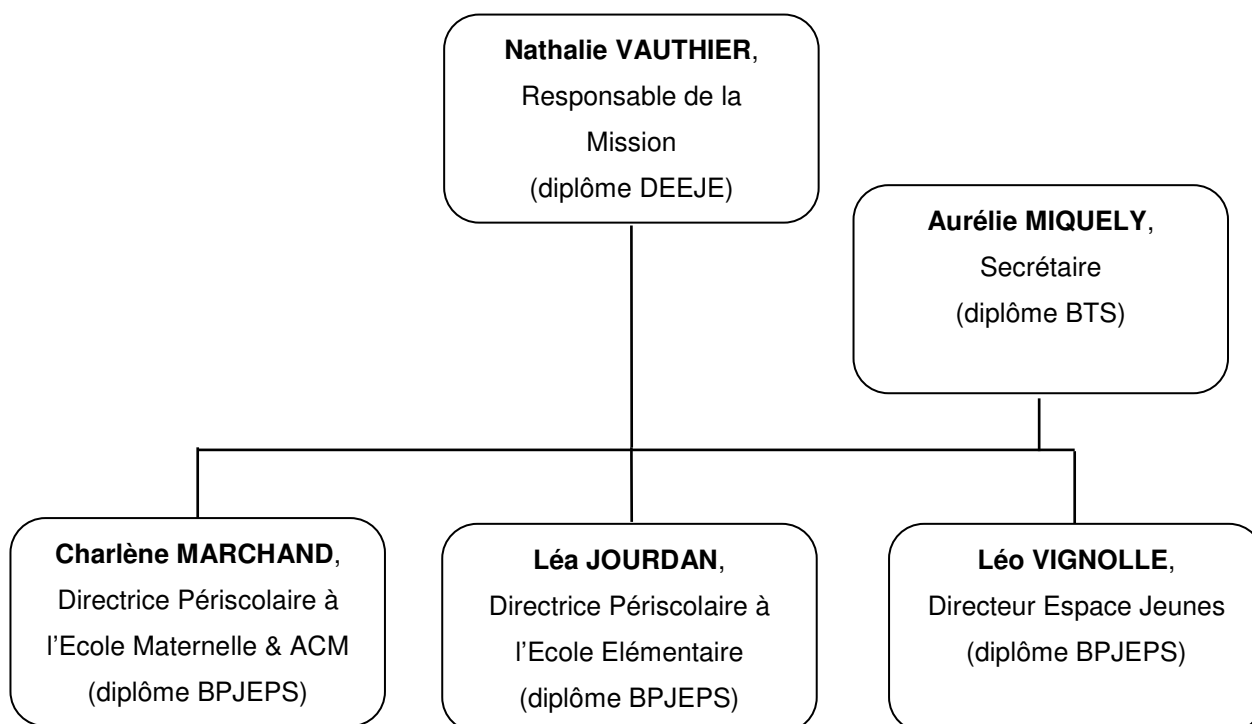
**Nathalie VAUTHIER**, Responsable de la Mission (diplôme DEEJE)

**Aurélie MIQUELY**, Secrétaire (diplôme BTS)

**Charlène MARCHAND**, Directrice Périscolaire à l'Ecole Maternelle & ACM (diplôme BPJEPS)

**Léa JOURDAN**, Directrice Périscolaire à l'Ecole Elémentaire (diplôme BPJEPS)

**Léo VIGNOLLE**, Directeur Espace Jeunes (diplôme BPJEPS)